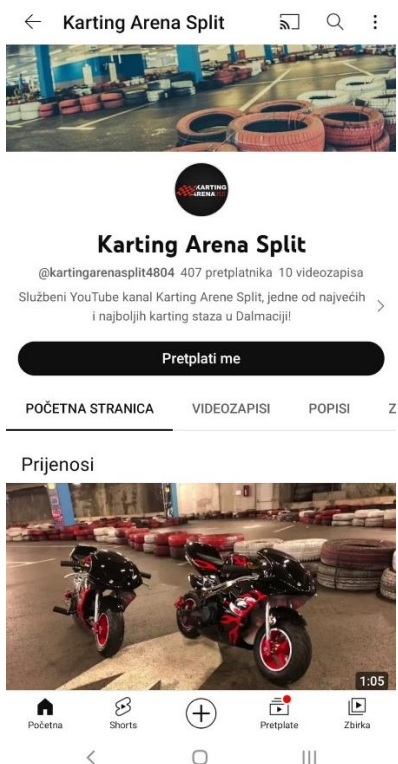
Karting Arena Split

KARTING ARENA

Karting Arena Split

@kartingarenasplit4804 407 pretplatnika 10 videozapisa

Službeni YouTube kanal Karting Arene Split, jedne od najvećih i najboljih karting staza u Dalmaciji!

Pretplati me

POČETNA STRANICA VIDEOZAPISI POPISI Z

Prijenosi

1:05

Početna Shorts Pretplate Zbirka